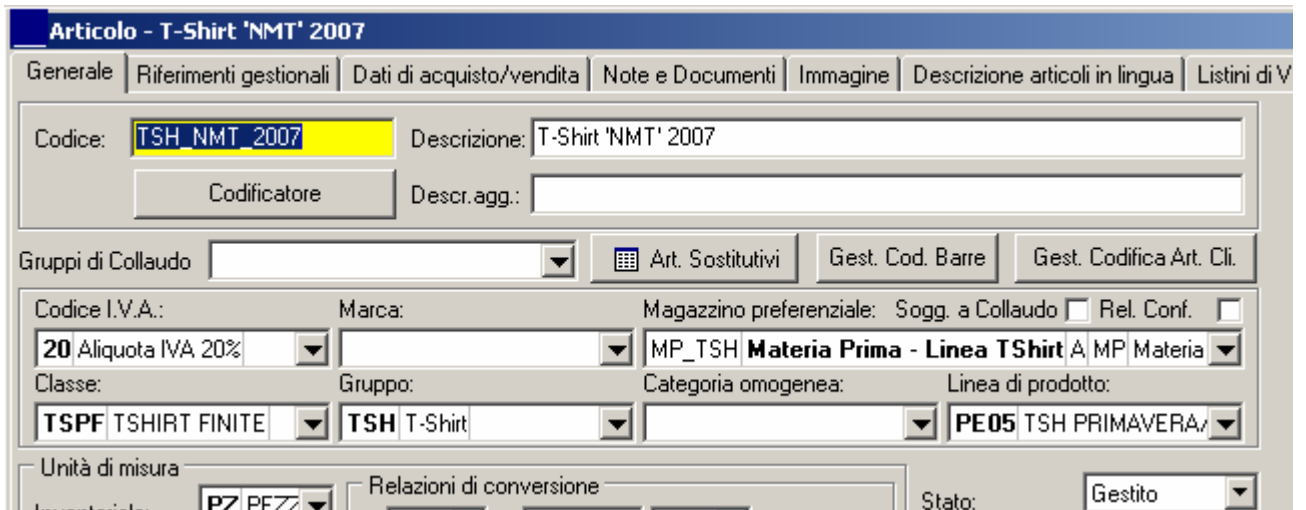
Articolo - T-Shirt 'NMT' 2007

Generale | Riferimenti gestionali | Dati di acquisto/vendita | Note e Documenti | Immagine | Descrizione articoli in lingua | Listini di V

Codice: TSH_NMT_2007 Descrizione: T-Shirt 'NMT' 2007

Codificatore Descr.agg.:

Gruppi di Collaudo

Art. Sostitutivi

Gest. Cod. Barre

Gest. Codifica Art. Cli.

Codice I.V.A.: Marca: Magazzino preferenziale: Sogg. a Collaudo Rel. Conf.

20 Aliquota IVA 20% MP_TSH Materia Prima - Linea TShirt A MP Materia

Classe: Gruppo: Categoria omogenea: Linea di prodotto:

TSPF TSHIRT FINITE TSH T-Shirt PE05 TSH PRIMAVERA/

Unità di misura

Inventariale: PZ PEZZ

Relazioni di conversione

Stato: Gestito